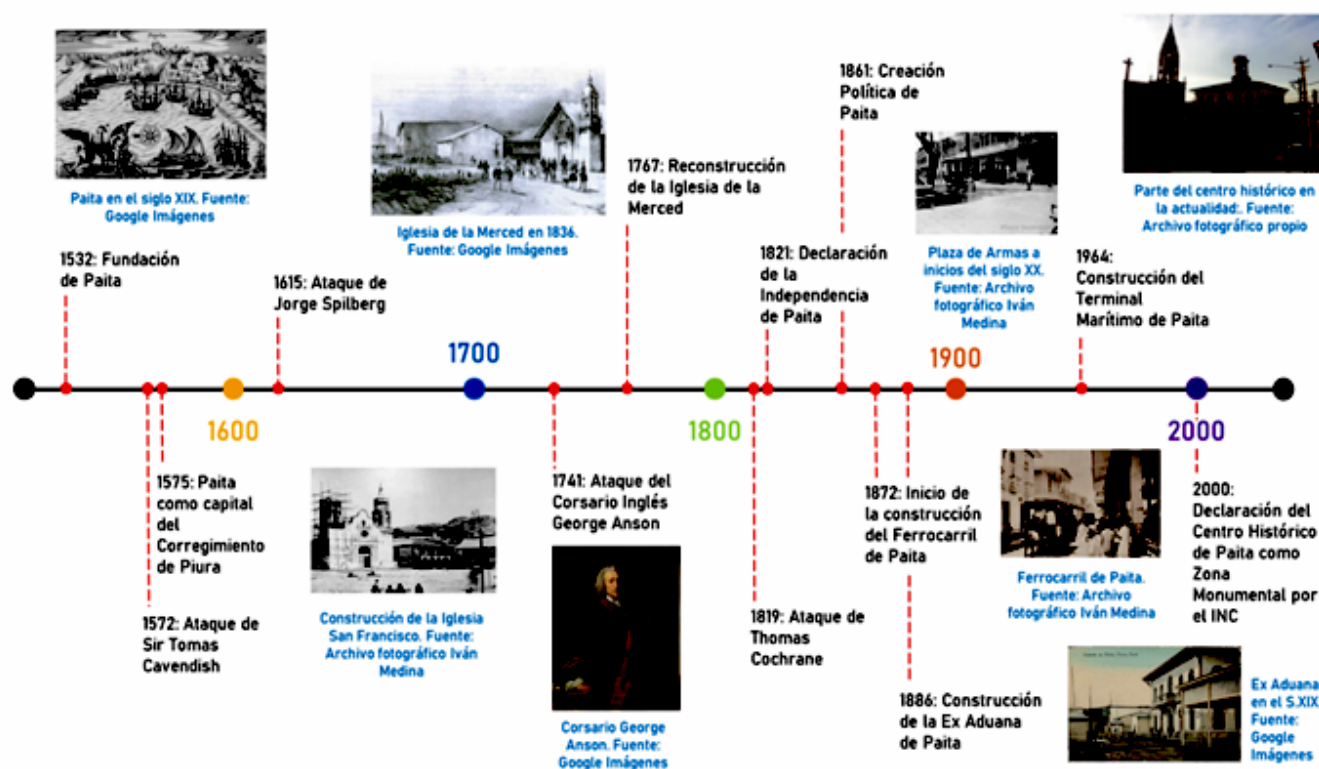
Paita en el siglo XIX. Fuente: Google Imágenes

1532: Fundación de Paita

Iglesia de la Merced en 1836. Fuente: Google Imágenes

1615: Ataque de Jorge Spilberg

1767: Reconstrucción de la Iglesia de la Merced

1861: Creación Política de Paita

1821: Declaración de la Independencia de Paita

Plaza de Armas a inicios del siglo XX. Fuente: Archivo fotográfico Iván Medina

Parte del centro histórico en la actualidad:. Fuente: Archivo fotográfico propio

1964: Construcción del Terminal Marítimo de Paita

1700

1900

1600

1800

2000

1575: Paita como capital del Corregimiento de Piura

1572: Ataque de Sir Tomas Cavendish

Construcción de la Iglesia San Francisco. Fuente: Archivo fotográfico Iván Medina

1741: Ataque del Corsario Inglés George Anson

Corsario George Anson. Fuente: Google Imágenes

1819: Ataque de Thomas Cochrane

1872: Inicio de la construcción del Ferrocarril de Paita

Ferrocarril de Paita. Fuente: Archivo fotográfico Iván Medina

1886: Construcción de la Ex Aduana de Paita

2000: Declaración del Centro Histórico de Paita como Zona Monumental por el INC

Ex Aduana en el S.XIX Fuente: Google Imágenes